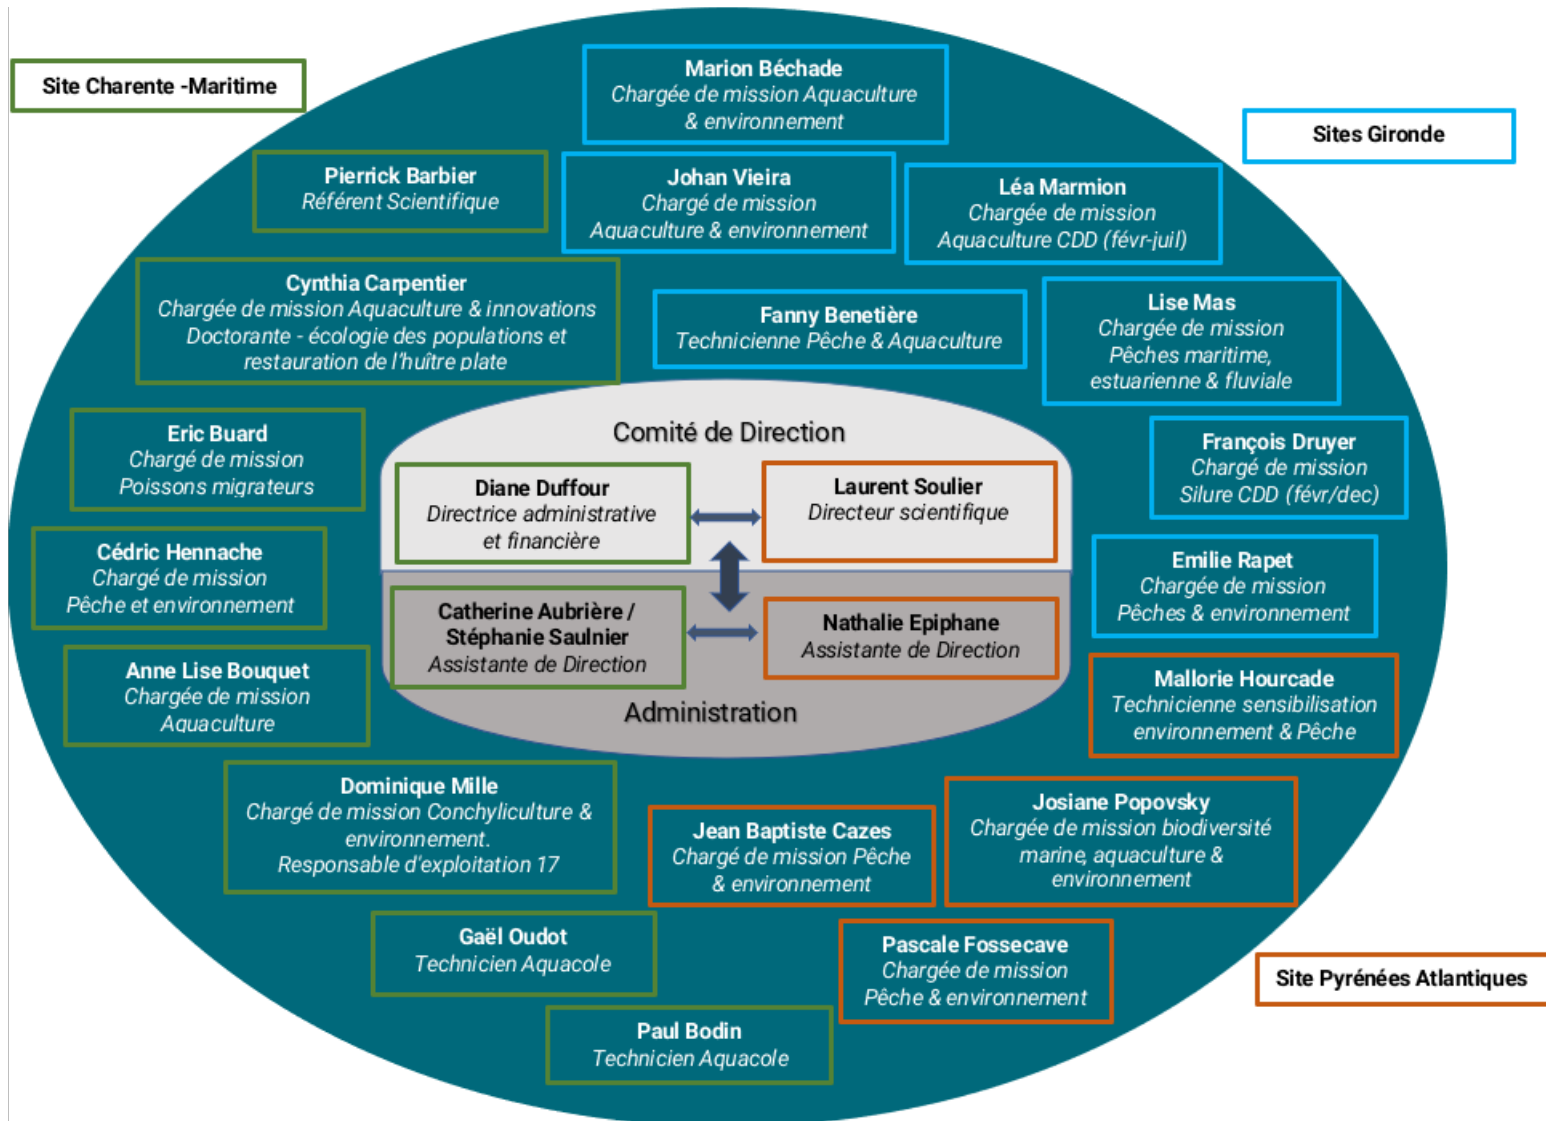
Site Charente -Maritime

Marion Béchade
Chargée de mission Aquaculture & environnement

Sites Gironde

Pierrick Barbier
Référent Scientifique

Johan Vieira
Chargé de mission Aquaculture & environnement

Léa Marmion
Chargée de mission Aquaculture CDD (févr-juil)

Cynthia Carpentier
Chargée de mission Aquaculture & innovations
Doctorante - écologie des populations et restauration de l'huître plate

Fanny Benetière
Technicienne Pêche & Aquaculture

Lise Mas
Chargée de mission Pêches maritime, estuarienne & fluviale

Eric Buard
Chargé de mission Poissons migrateurs

Comité de Direction

Diane Duffour
Directrice administrative et financière

Laurent Soulier
Directeur scientifique

François Druyer
Chargé de mission Silure CDD (févr/dec)

Cédric Hennache
Chargé de mission Pêche et environnement

Catherine Aubrière / Stéphanie Saulnier
Assistante de Direction

Nathalie Epiphane
Assistante de Direction

Emilie Rapet
Chargée de mission Pêches & environnement

Anne Lise Bouquet
Chargée de mission Aquaculture

Administration

Mallorie Hourcade
Technicienne sensibilisation environnement & Pêche

Dominique Mille
Chargé de mission Conchyliculture & environnement.
Responsable d'exploitation 17

Josiane Popovsky
Chargée de mission biodiversité marine, aquaculture & environnement

Jean Baptiste Cazes
Chargé de mission Pêche & environnement

Gaël Oudot
Technicien Aquacole

Pascale Fossecave
Chargée de mission Pêche & environnement

Site Pyrénées Atlantiques

Paul Bodin
Technicien Aquacole